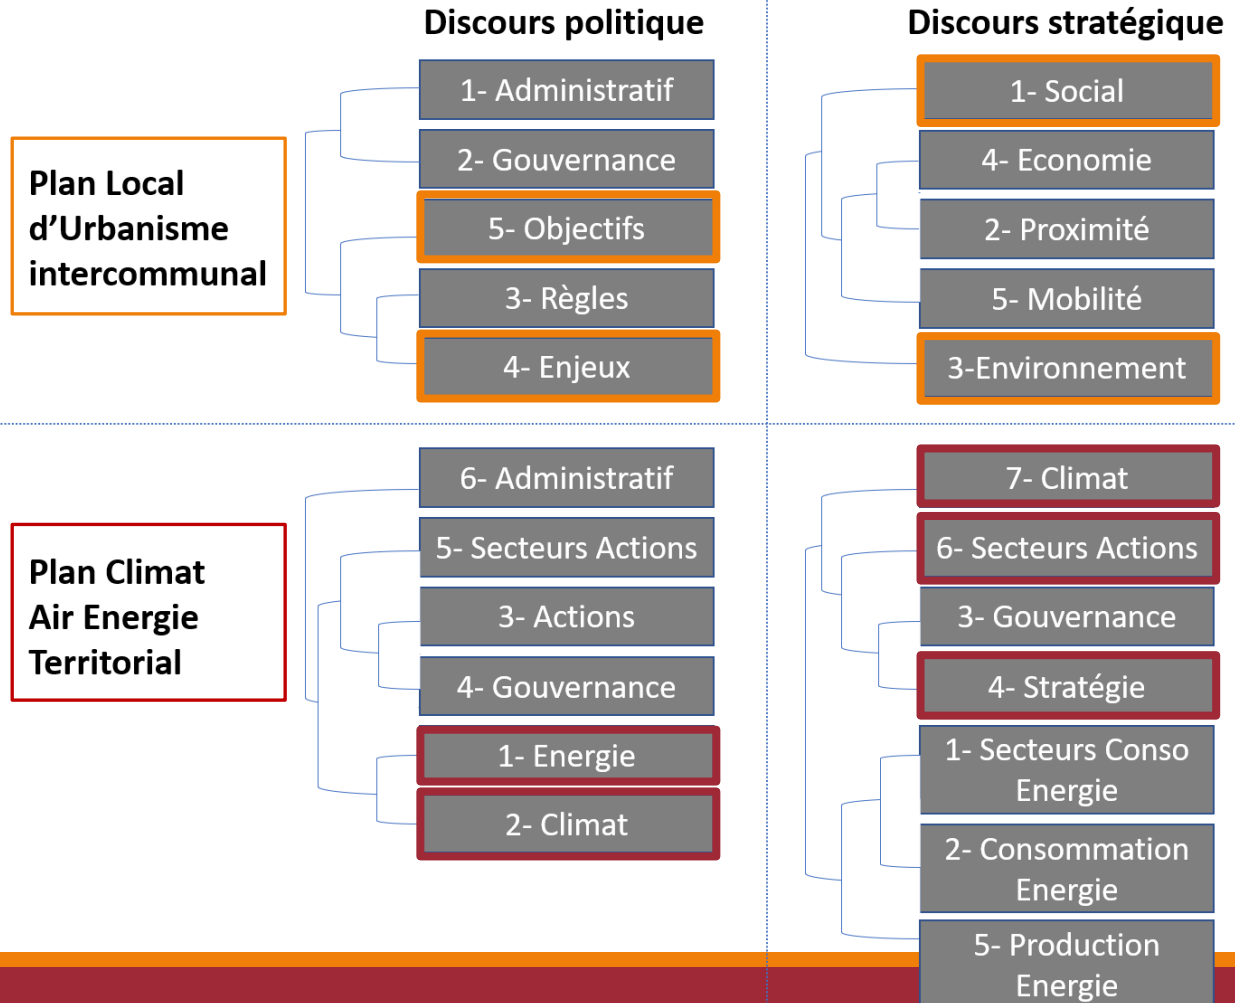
Discours politique

Discours stratégique

Plan Local d'Urbanisme intercommunal

1- Administratif
2- Gouvernance
5- Objectifs
3- Règles
4- Enjeux

1- Social
4- Economie
2- Proximité
5- Mobilité
3-Environnement

Plan Climat Air Energie Territorial

6- Administratif
5- Secteurs Actions
3- Actions
4- Gouvernance
1- Energie
2- Climat

7- Climat
6- Secteurs Actions
3- Gouvernance
4- Stratégie
1- Secteurs Conso Energie
2- Consommation Energie
5- Production Energie